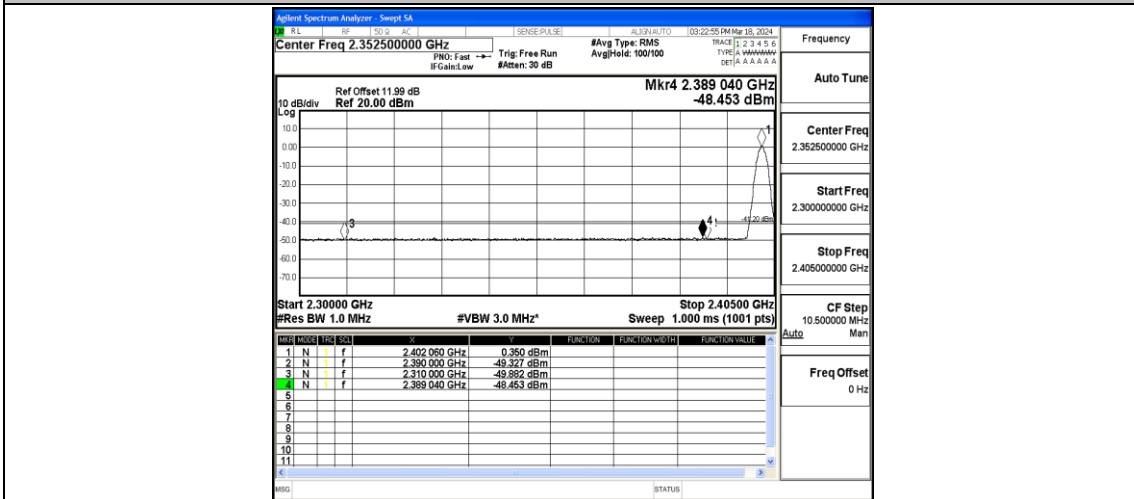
Agilent Spectrum Analyzer - Swept SA

RL RF 50 Ω AC SENSE:PULSE ALIGN AUTO 03:22:55 PM Mar 18, 2024

Center Freq 2.352500000 GHz

PNO: Fast IFGain:Low

Trig: Free Run #Atten: 30 dB

#Avg Type: RMS Avg|Hold: 100/100

TRACE 1 2 3 4 5 6 TYPE A WWWWW DET A A A A A A

Frequency

Ref Offset 11.99 dB
10 dB/div Ref 20.00 dBm
Log

Mkr4 2.389 040 GHz
-48.453 dBm

10.0
0.00
-10.0
-20.0
-30.0
-40.0
-50.0
-60.0
-70.0

1
3
4
-41.20 dBm

Start 2.30000 GHz
#Res BW 1.0 MHz

#VBW 3.0 MHz*

Stop 2.40500 GHz
Sweep 1.000 ms (1001 pts)

| MKR | MODE | TRC | SCL | X | Y | FUNCTION | FUNCTION WIDTH | FUNCTION VALUE |
|---|---|---|---|---|---|---|---|---|
| 1 | N | 1 | f | 2.402 060 GHz | 0.350 dBm | | | |
| 2 | N | 1 | f | 2.390 000 GHz | -49.327 dBm | | | |
| 3 | N | 1 | f | 2.310 000 GHz | -49.882 dBm | | | |
| 4 | N | 1 | f | 2.389 040 GHz | -48.453 dBm | | | |
| 5 | | | | | | | | |
| 6 | | | | | | | | |
| 7 | | | | | | | | |
| 8 | | | | | | | | |
| 9 | | | | | | | | |
| 10 | | | | | | | | |
| 11 | | | | | | | | |

Auto Tune

Center Freq
2.352500000 GHz

Start Freq
2.300000000 GHz

Stop Freq
2.405000000 GHz

CF Step
10.500000 MHz
Auto Man

Freq Offset
0 Hz

MSG

STATUS